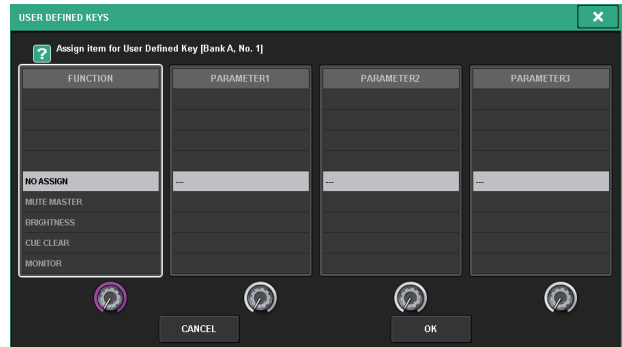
USER DEFINED KEYS

?

Assign item for User Defined Key [Bank A, No. 1]

| FUNCTION | PARAMETER1 | PARAMETER2 | PARAMETER3 |
|---|---|---|---|
| NO ASSIGN | --- | --- | --- |
| MUTE MASTER | | | |
| BRIGHTNESS | | | |
| CUE CLEAR | | | |
| MONITOR | | | |

CANCEL

OK